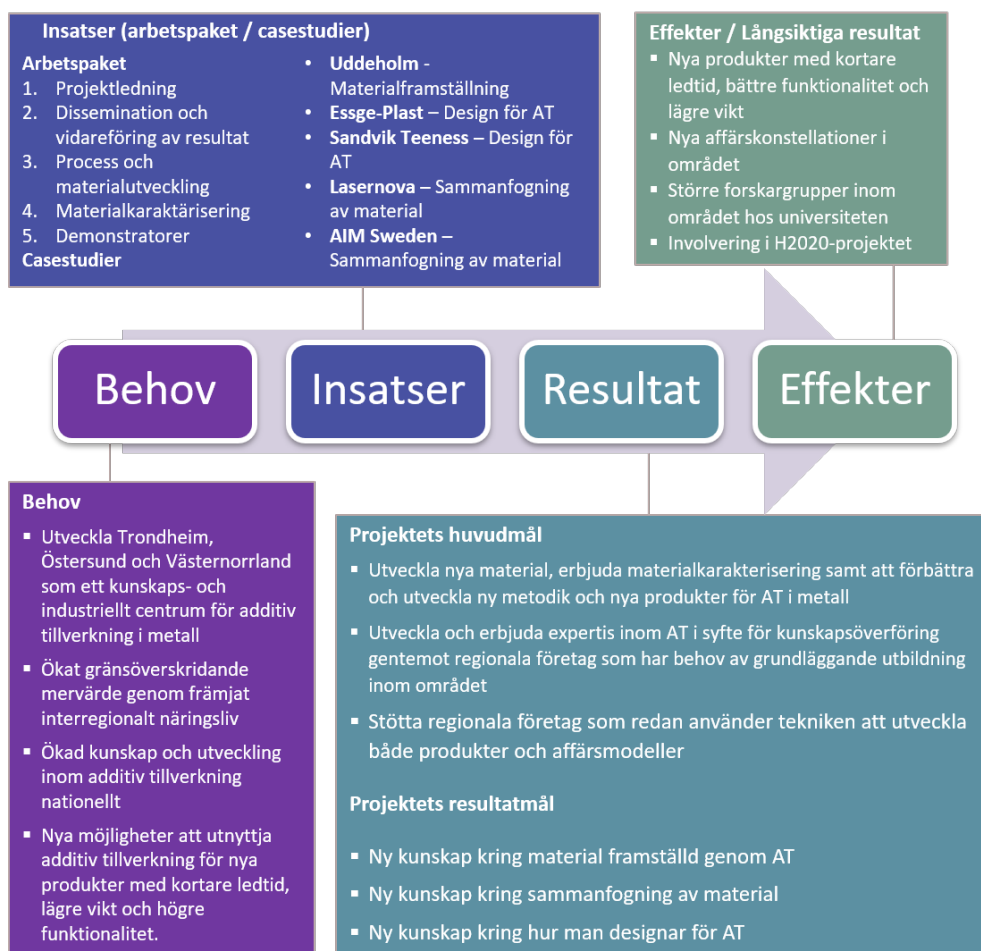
Insatser (arbetspaket / casestudier)

Arbetspaket
1. Projektledning
2. Dissemination och vidareföring av resultat
3. Process och materialutveckling
4. Materialkaraktärisering
5. Demonstratorer
Casestudier

• Uddeholm - Materialframställning
• Essge-Plast – Design för AT
• Sandvik Teeness – Design för AT
• Lasernova – Sammanfogning av material
• AIM Sweden – Sammanfogning av material

Effekter / Långsiktiga resultat
▪ Nya produkter med kortare ledtid, bättre funktionalitet och lägre vikt
▪ Nya affärskonstellationer i området
▪ Större forskargrupper inom området hos universiteten
▪ Involvering i H2020-projektet

Behov

Insatser

Resultat

Effekter

Behov
▪ Utveckla Trondheim, Östersund och Västernorrland som ett kunskaps- och industriellt centrum för additiv tillverkning i metall
▪ Ökat gränsöverskridande mervärde genom främjat interregionalt näringsliv
▪ Ökad kunskap och utveckling inom additiv tillverkning nationellt
▪ Nya möjligheter att utnyttja additiv tillverkning för nya produkter med kortare ledtid, lägre vikt och högre funktionalitet.

Projektets huvudmål
▪ Utveckla nya material, erbjuda materialkarakterisering samt att förbättra och utveckla ny metodik och nya produkter för AT i metall
▪ Utveckla och erbjuda expertis inom AT i syfte för kunskapsöverföring gentemot regionala företag som har behov av grundläggande utbildning inom området
▪ Stötta regionala företag som redan använder tekniken att utveckla både produkter och affärsmodeller

Projektets resultatmål
▪ Ny kunskap kring material framställd genom AT
▪ Ny kunskap kring sammanfogning av material
▪ Ny kunskap kring hur man designar för AT